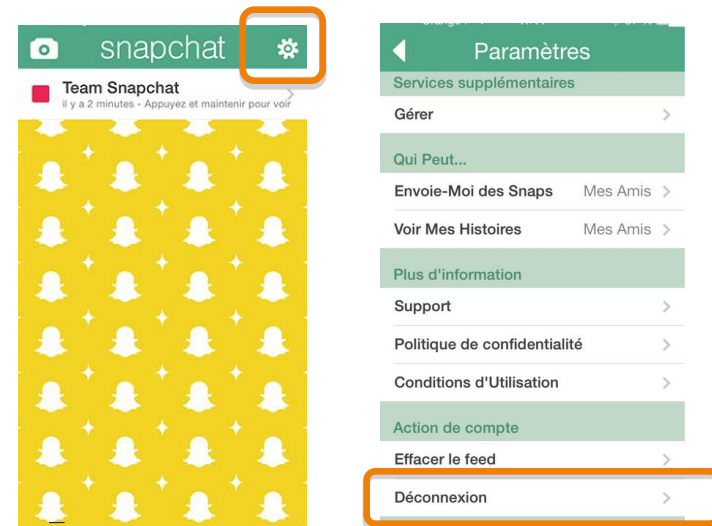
snapchat

Team Snapchat
il y a 2 minutes - Appuyez et maintenir pour voir

Paramètres

Services supplémentaires

Gérer

Qui Peut...

Envoie-Moi des Snaps Mes Amis

Voir Mes Histoires Mes Amis

Plus d'information

Support

Politique de confidentialité

Conditions d'Utilisation

Action de compte

Effacer le feed

Déconnexion